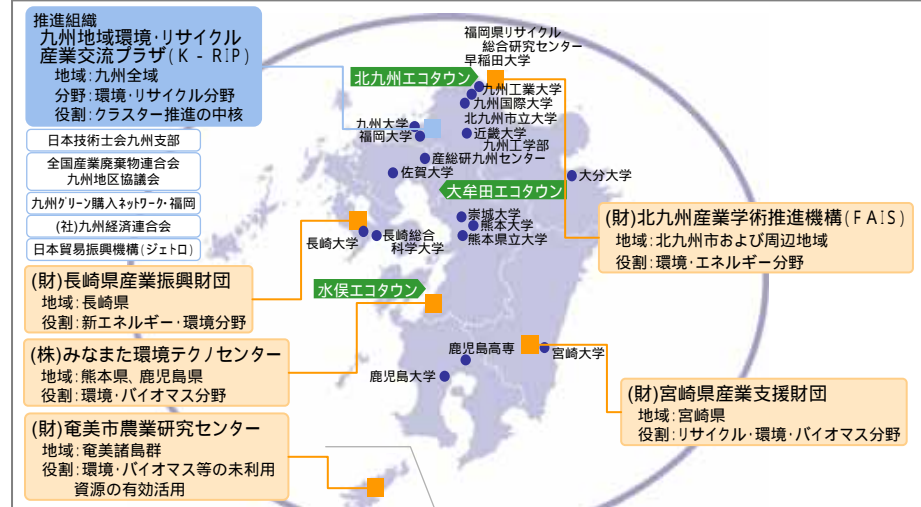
推進組織
九州地域環境・リサイクル産業交流プラザ(K-RIP)
地域:九州全域
分野:環境・リサイクル分野
役割:クラスター推進の中核

日本技術士会九州支部

全国産業廃棄物連合会九州地区協議会

九州グリーン購入ネットワーク・福岡

(社)九州経済連合会

日本貿易振興機構(ジェトロ)

(財)長崎県産業振興財団
地域:長崎県
役割:新エネルギー・環境分野

(株)みなまた環境テクノセンター
地域:熊本県、鹿児島県
役割:環境・バイオマス分野

(財)奄美市農業研究センター
地域:奄美諸島群
役割:環境・バイオマス等の未利用資源の有効活用

福岡県リサイクル総合研究センター
早稲田大学
北九州エコタウン
九州工業大学
九州国際大学
北九州市立大学
九州大学
福岡大学
近畿大学九州工学部
産総研九州センター
佐賀大学
大分大学
大牟田エコタウン
崇城大学
熊本大学
熊本県立大学
長崎大学
長崎総合科学大学
水俣エコタウン
鹿児島高専
宮崎大学
鹿児島大学

(財)北九州産業学術推進機構(FAIS)
地域:北九州市および周辺地域
役割:環境・エネルギー分野

(財)宮崎県産業支援財団
地域:宮崎県
役割:リサイクル・環境・バイオマス分野